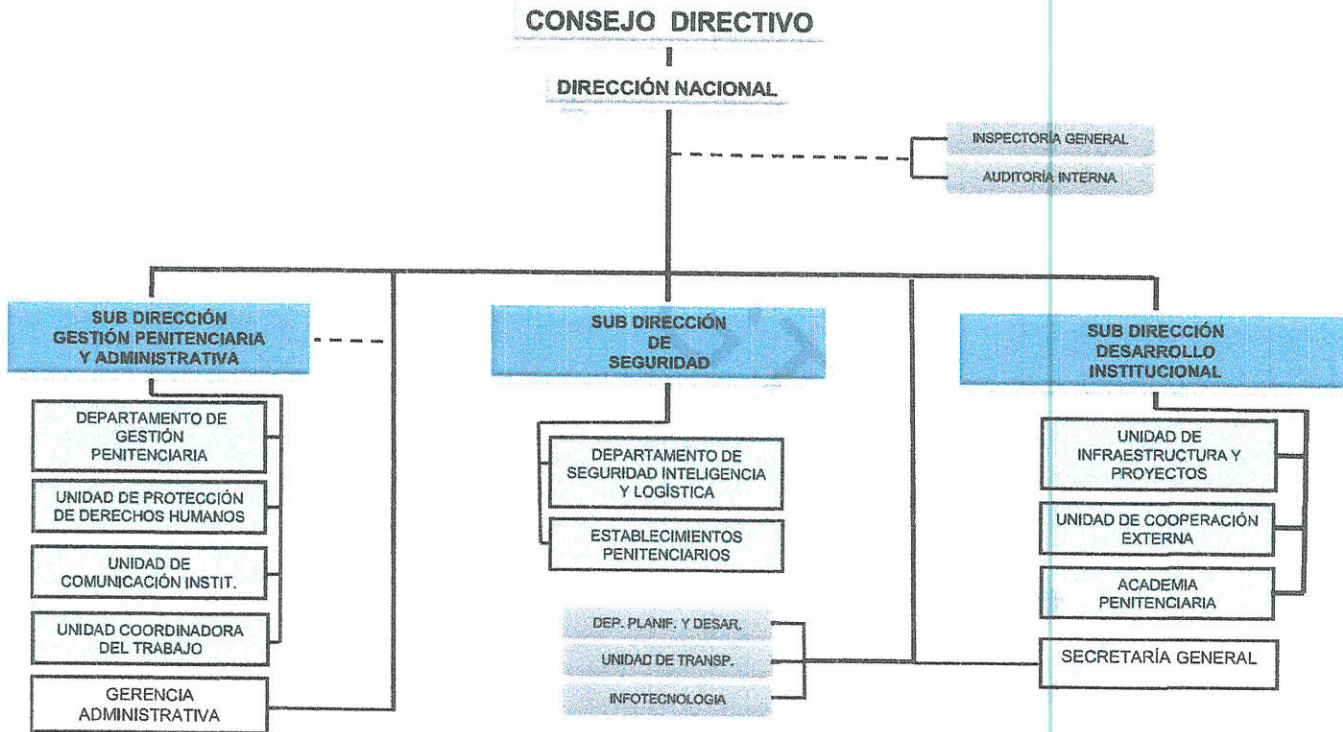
CONSEJO DIRECTIVO

DIRECCIÓN NACIONAL

INSPECTORIA GENERAL

AUDITORIA INTERNA

SUB DIRECCIÓN GESTIÓN PENITENCIARIA Y ADMINISTRATIVA

DEPARTAMENTO DE GESTIÓN PENITENCIARIA

UNIDAD DE PROTECCIÓN DE DERECHOS HUMANOS

UNIDAD DE COMUNICACIÓN INSTIT.

UNIDAD COORDINADORA DEL TRABAJO

GERENCIA ADMINISTRATIVA

SUB DIRECCIÓN DE SEGURIDAD

DEPARTAMENTO DE SEGURIDAD INTELIGENCIA Y LOGÍSTICA

ESTABLECIMIENTOS PENITENCIARIOS

DEP. PLANIF. Y DESAR.

UNIDAD DE TRANSP.

INFOTECNOLOGIA

SUB DIRECCIÓN DESARROLLO INSTITUCIONAL

UNIDAD DE INFRAESTRUCTURA Y PROYECTOS

UNIDAD DE COOPERACIÓN EXTERNA

ACADEMIA PENITENCIARIA

SECRETARÍA GENERAL